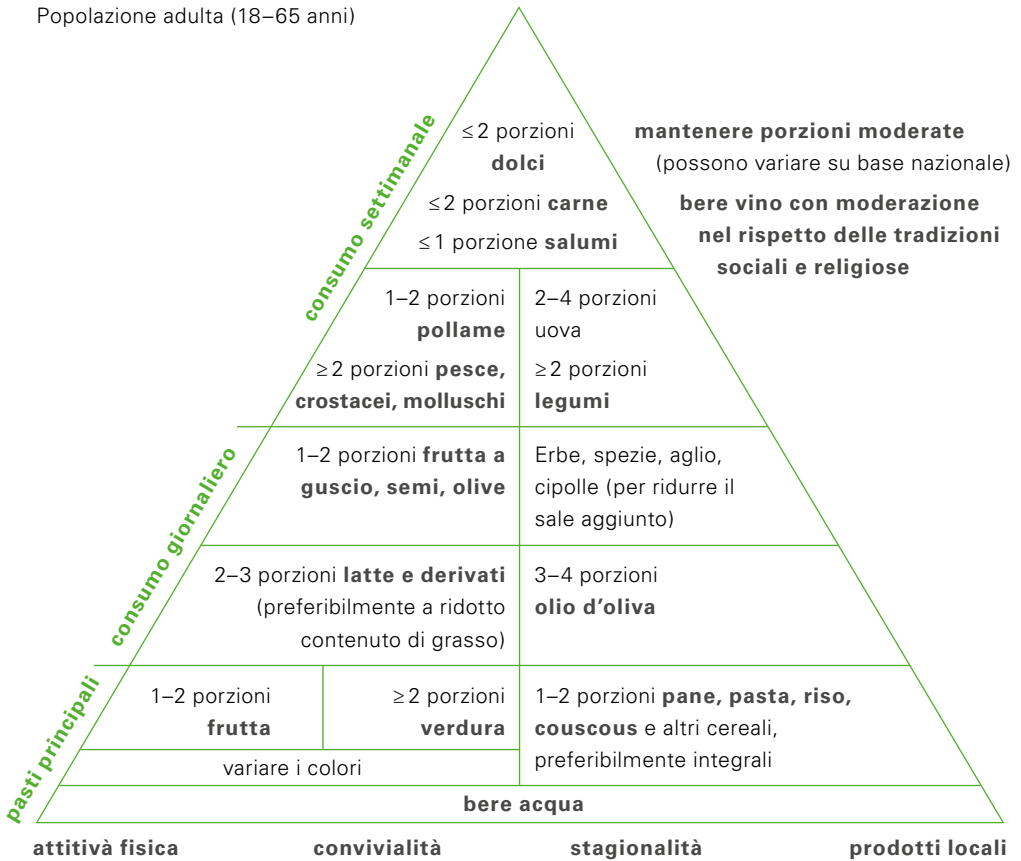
Popolazione adulta (18–65 anni)

consumo settimanale

≤2 porzioni **dolci**

≤2 porzioni **carne**

≤1 porzione **salumi**

**mantenere porzioni moderate** (possono variare su base nazionale)

**bere vino con moderazione nel rispetto delle tradizioni sociali e religiose**

1–2 porzioni **pollame**

≥2 porzioni **pesce, crostacei, molluschi**

2–4 porzioni uova

≥2 porzioni **legumi**

consumo giornaliero

1–2 porzioni **frutta a guscio, semi, olive**

Erbe, spezie, aglio, cipolle (per ridurre il sale aggiunto)

2–3 porzioni **latte e derivati** (preferibilmente a ridotto contenuto di grasso)

3–4 porzioni **olio d'oliva**

pasti principali

1–2 porzioni **frutta**

≥2 porzioni **verdura**

variare i colori

1–2 porzioni **pane, pasta, riso, couscous** e altri cereali, preferibilmente integrali

**bere acqua**

**attitivà fisica** **convivialità** **stagionalità** **prodotti locali**